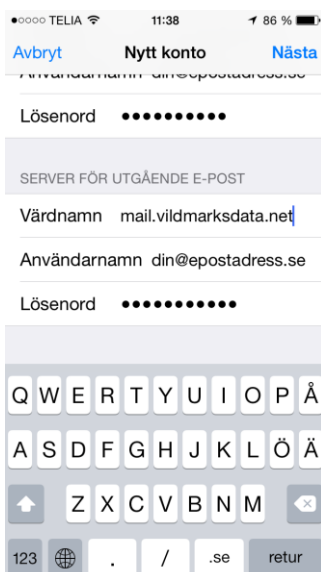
●○○○○ TELIA 11:38 86 %

Avbryt Nytt konto Nästa

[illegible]

Lösenord ••••••••••

SERVER FÖR UTGÅENDE E-POST

Värdnamn mail.vildmarksdata.net

Användarnamn din@epostadress.se

Lösenord •••••••••••

Q W E R T Y U I O P Å

A S D F G H J K L Ö Ä

Z X C V B N M

123 . / .se retur